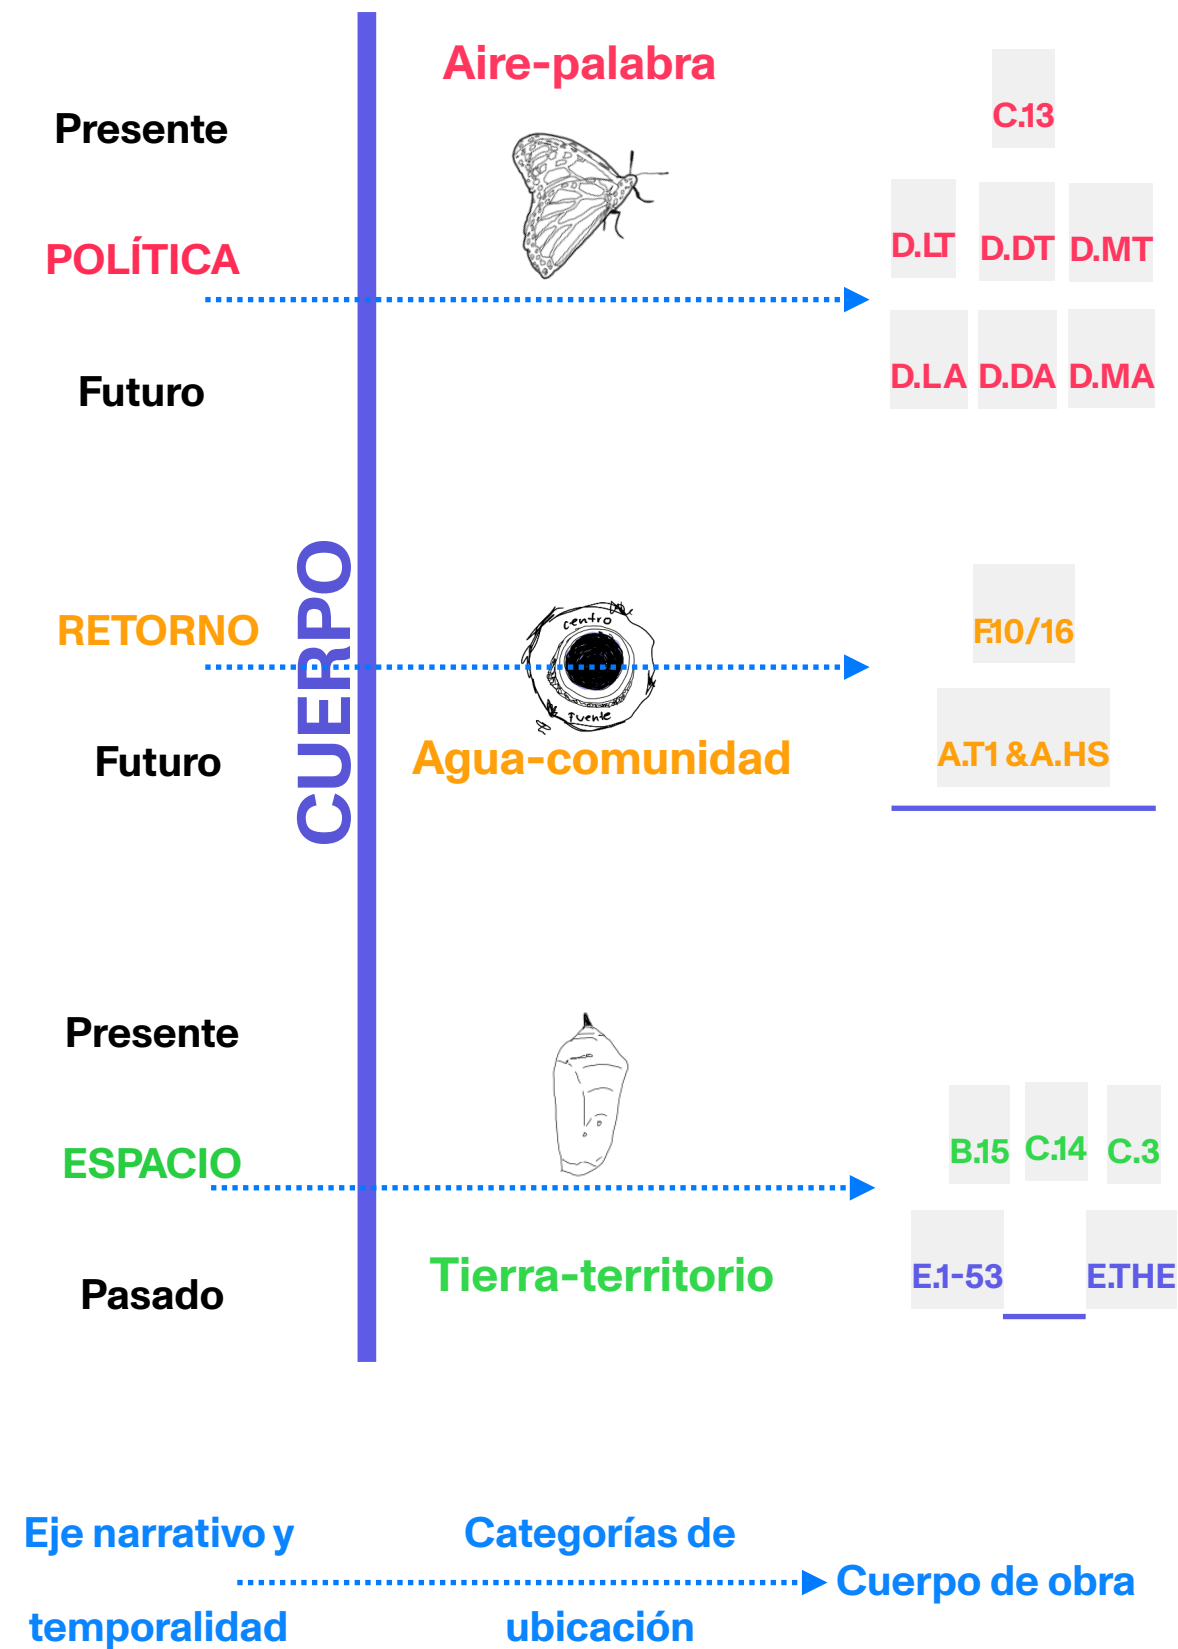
Aire-palabra

Presente

C.13

POLÍTICA

D.LT D.DT D.MT

Futuro

D.LA D.DA D.MA

CUERPO

RETORNO

centro

fuente

F.10/16

Futuro

Agua-comunidad

A.T1 & A.HS

Presente

ESPACIO

B.15 C.14 C.3

Pasado

Tierra-territorio

E.1-53 E.THE

Eje narrativo y temporalidad

Categorías de ubicación

Cuerpo de obra